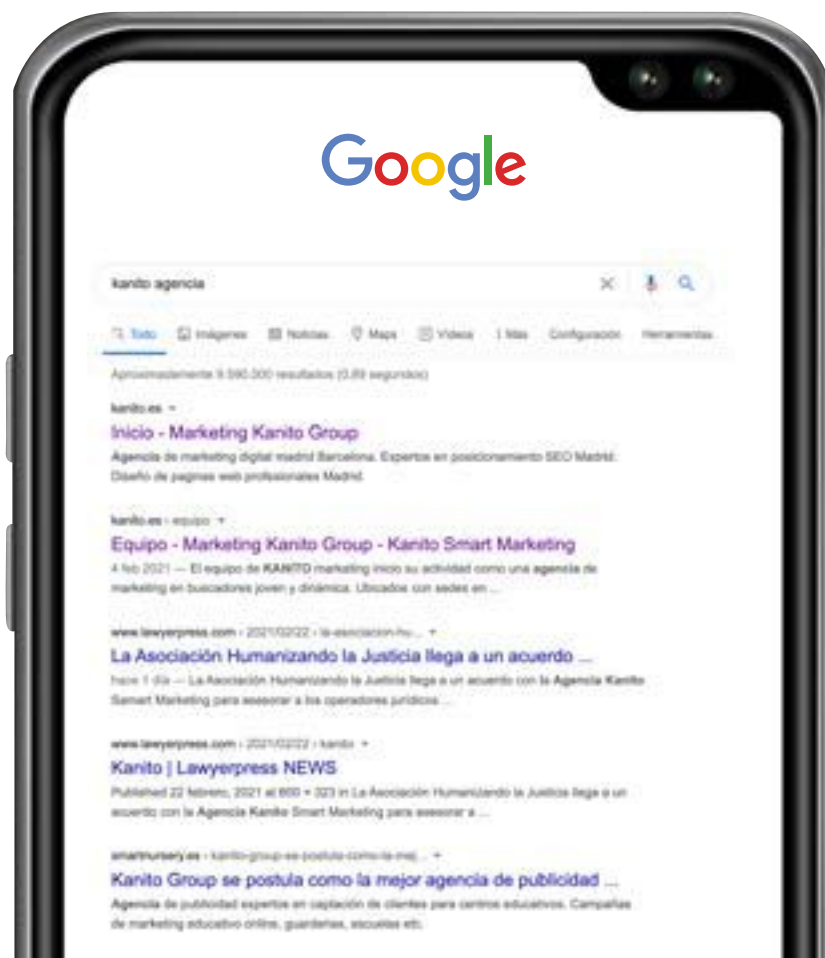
Google

kanito agencia

Todo Imágenes Noticias Maps Videos : Más Configuración Herramientas

Aproximadamente 9.590.000 resultados (0,89 segundos)

kanito.es

Inicio - Marketing Kanito Group

Agencia de marketing digital madrid Barcelona. Expertos en posicionamiento SEO Madrid. Diseño de paginas web profesionales Madrid.

kanito.es › equipo

Equipo - Marketing Kanito Group - Kanito Smart Marketing

4 feb 2021 — El equipo de KANITO marketing inicio su actividad como una agencia de marketing en buscadores joven y dinámica. Ubicados con sedes en ...

www.lawyerpress.com › 2021/02/22 › la-asociacion-hu...

La Asociación Humanizando la Justicia llega a un acuerdo ...

hace 1 día — La Asociación Humanizando la Justicia llega a un acuerdo con la Agencia Kanito Smart Marketing para asesorar a los operadores jurídicos ...

www.lawyerpress.com › 2021/02/22 › kanito

Kanito | Lawyerpress NEWS

Published 22 febrero, 2021 at 600 × 323 in La Asociación Humanizando la Justicia llega a un acuerdo con la Agencia Kanito Smart Marketing para asesorar a ...

smartnursery.es › kanito-group-se-postula-como-la-mej...

Kanito Group se postula como la mejor agencia de publicidad ...

Agencia de publicidad expertos en captación de clientes para centros educativos. Campañas de marketing educativo online, guarderías, escuelas etc.